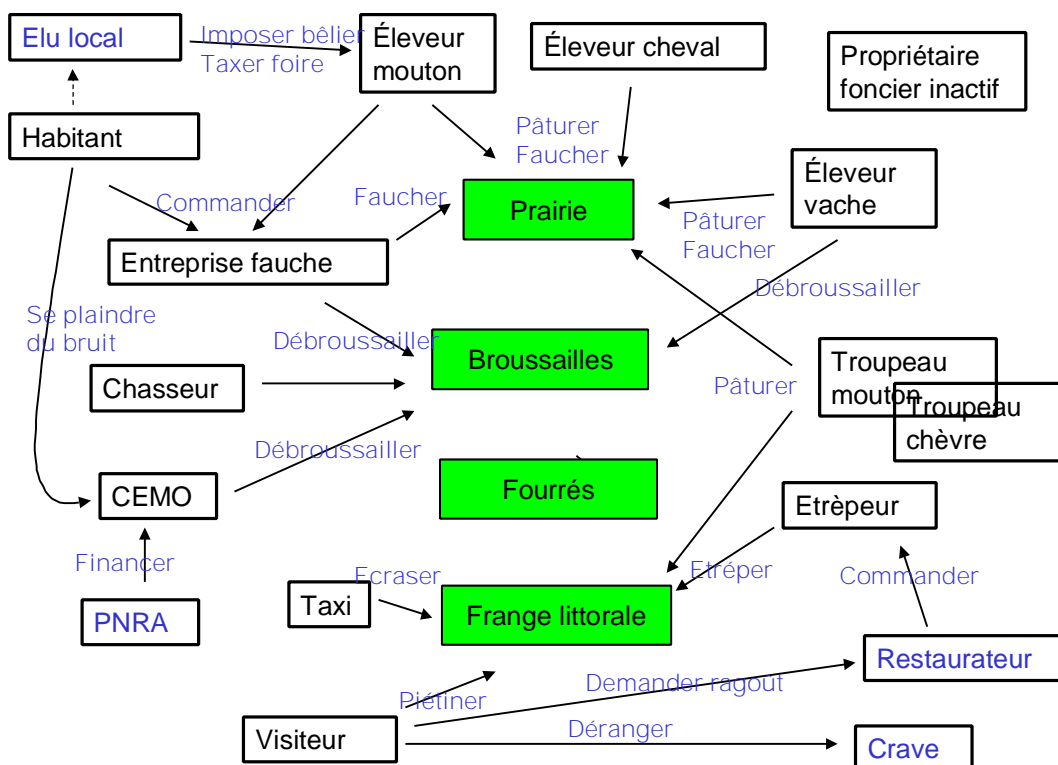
Elu local
Imposer bélier
Taxer foire
Éleveur mouton
Éleveur cheval
Propriétaire foncier inactif
Habitant
Pâturer
Faucher
Éleveur vache
Commander
Faucher
Prairie
Pâturer
Faucher
Entreprise fauche
Débroussailler
Se plaindre du bruit
Débroussailler
Broussailles
Troupeau mouton
Troupeau chèvre
Chasseur
Pâturer
Débroussailler
Fourrés
CEMO
Etrèpeur
Financer
Etréper
Commander
Ecraser
Taxi
Frange littorale
PNRA
Restaurateur
Demander ragout
Piétiner
Déranger
Visiteur
Crave